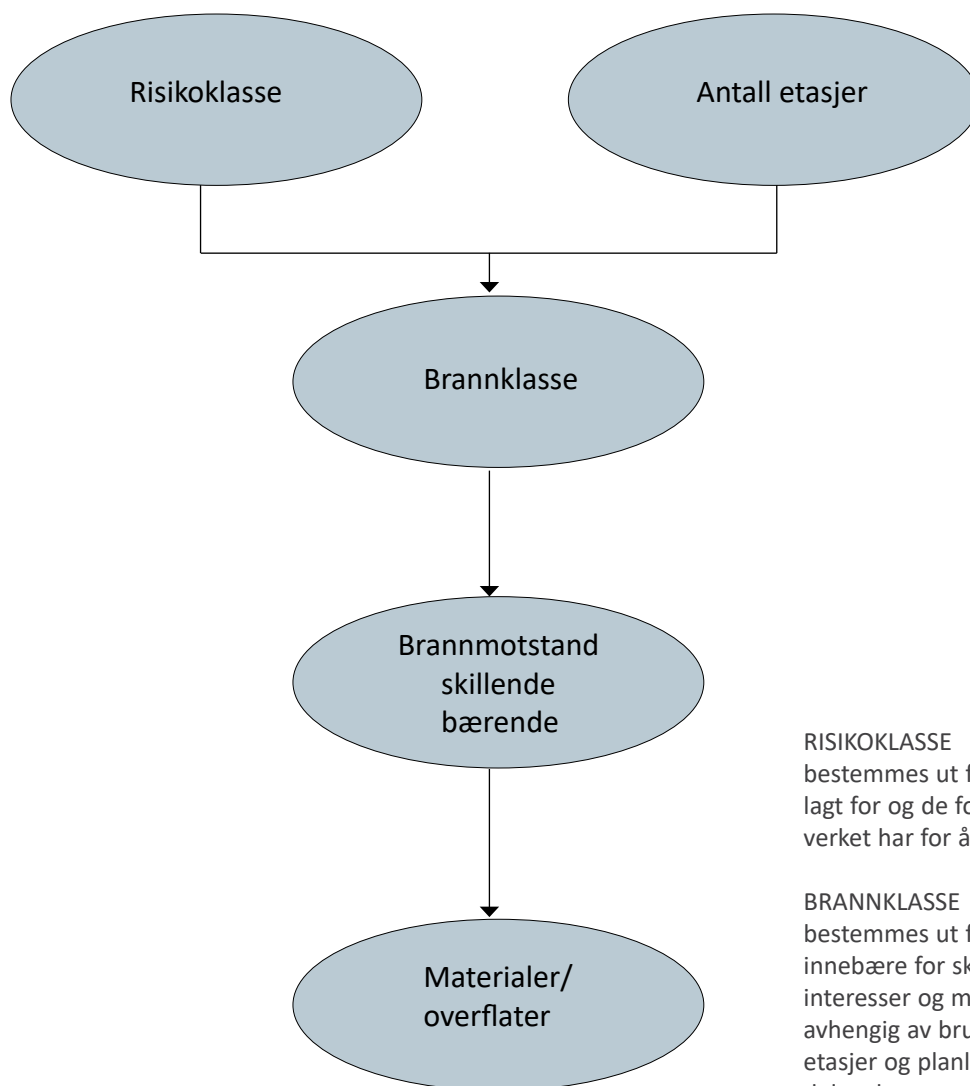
Risikoklasse

Antall etasjer

Brannklasse

Brannmotstand skillende bærende

Materialer/ overflater

RISIKOKLASSE
bestemmes ut f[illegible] lagt for og de fo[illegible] verket har for å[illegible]

BRANNKLASSE
bestemmes ut f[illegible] innebære for sk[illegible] interesser og m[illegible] avhengig av bru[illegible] etasjer og planl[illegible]